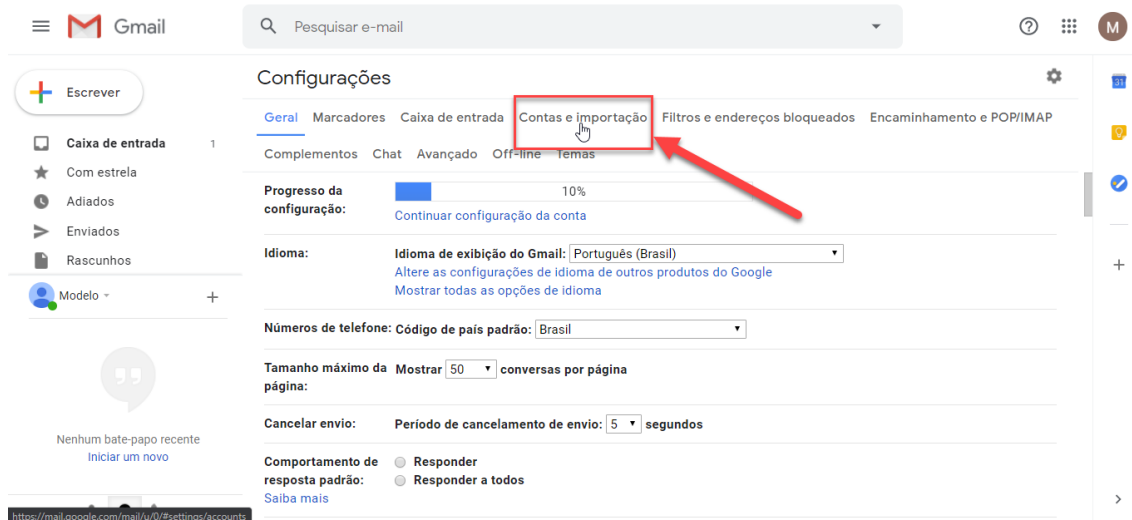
Gmail

Pesquisar e-mail

M

Escrever

Caixa de entrada 1

Com estrela

Adiados

Enviados

Rascunhos

Modelo

Nenhum bate-papo recente

Iniciar um novo

https://mail.google.com/mail/u/0/#settings/accounts

Configurações

Geral Marcadores Caixa de entrada Contas e importação Filtros e endereços bloqueados Encaminhamento e POP/IMAP

Complementos Chat Avançado Off-line Temas

Progresso da configuração: 10%

Continuar configuração da conta

Idioma: Idioma de exibição do Gmail: Português (Brasil)

Altere as configurações de idioma de outros produtos do Google

Mostrar todas as opções de idioma

Números de telefone: Código de país padrão: Brasil

Tamanho máximo da página: Mostrar 50 conversas por página

Cancelar envio: Período de cancelamento de envio: 5 segundos

Comportamento de resposta padrão: Responder

Responder a todos

Saiba mais

31